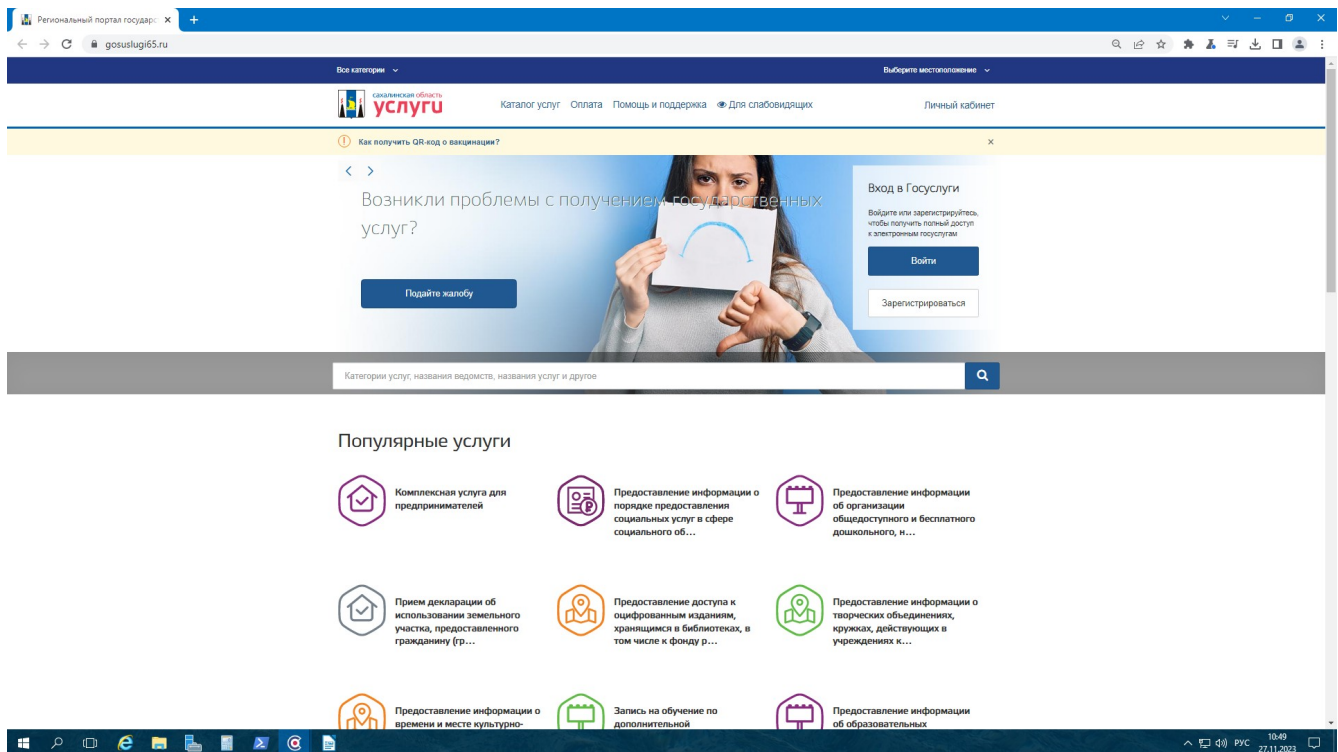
Региональный портал государс ×
gosuslugi65.ru

Все категории
Выберите местоположение

сахалинская область
услуги

Каталог услуг Оплата Помощь и поддержка Для слабовидящих

Личный кабинет

Как получить QR-код о вакцинации?

Возникли проблемы с получением государственных услуг?

Подайте жалобу

Вход в Госуслуги

Войдите или зарегистрируйтесь, чтобы получить полный доступ к электронным госуслугам

Войти

Зарегистрироваться

Категории услуг, названия ведомств, названия услуг и другое

Популярные услуги

Комплексная услуга для предпринимателей

Предоставление информации о порядке предоставления социальных услуг в сфере социального об…

Предоставление информации об организации общедоступного и бесплатного дошкольного, н…

Прием декларации об использовании земельного участка, предоставленного гражданину (гр…

Предоставление доступа к оцифрованным изданиям, хранящимся в библиотеках, в том числе к фонду р…

Предоставление информации о творческих объединениях, кружках, действующих в учреждениях к…

Предоставление информации о времени и месте культурно-

Запись на обучение по дополнительной

Предоставление информации об образовательных

РУС 10:49 27.11.2023